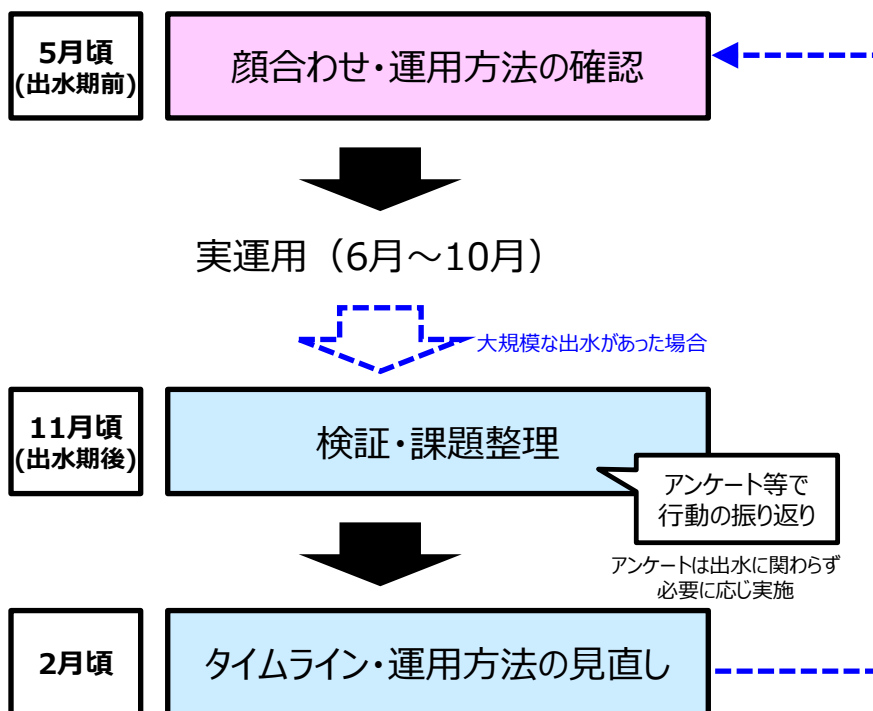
5月頃
(出水期前)

顔合わせ・運用方法の確認

実運用（6月～10月）

大規模な出水があった場合

11月頃
(出水期後)

検証・課題整理

アンケート等で
行動の振り返り

アンケートは出水に関わらず
必要に応じ実施

2月頃

タイムライン・運用方法の見直し